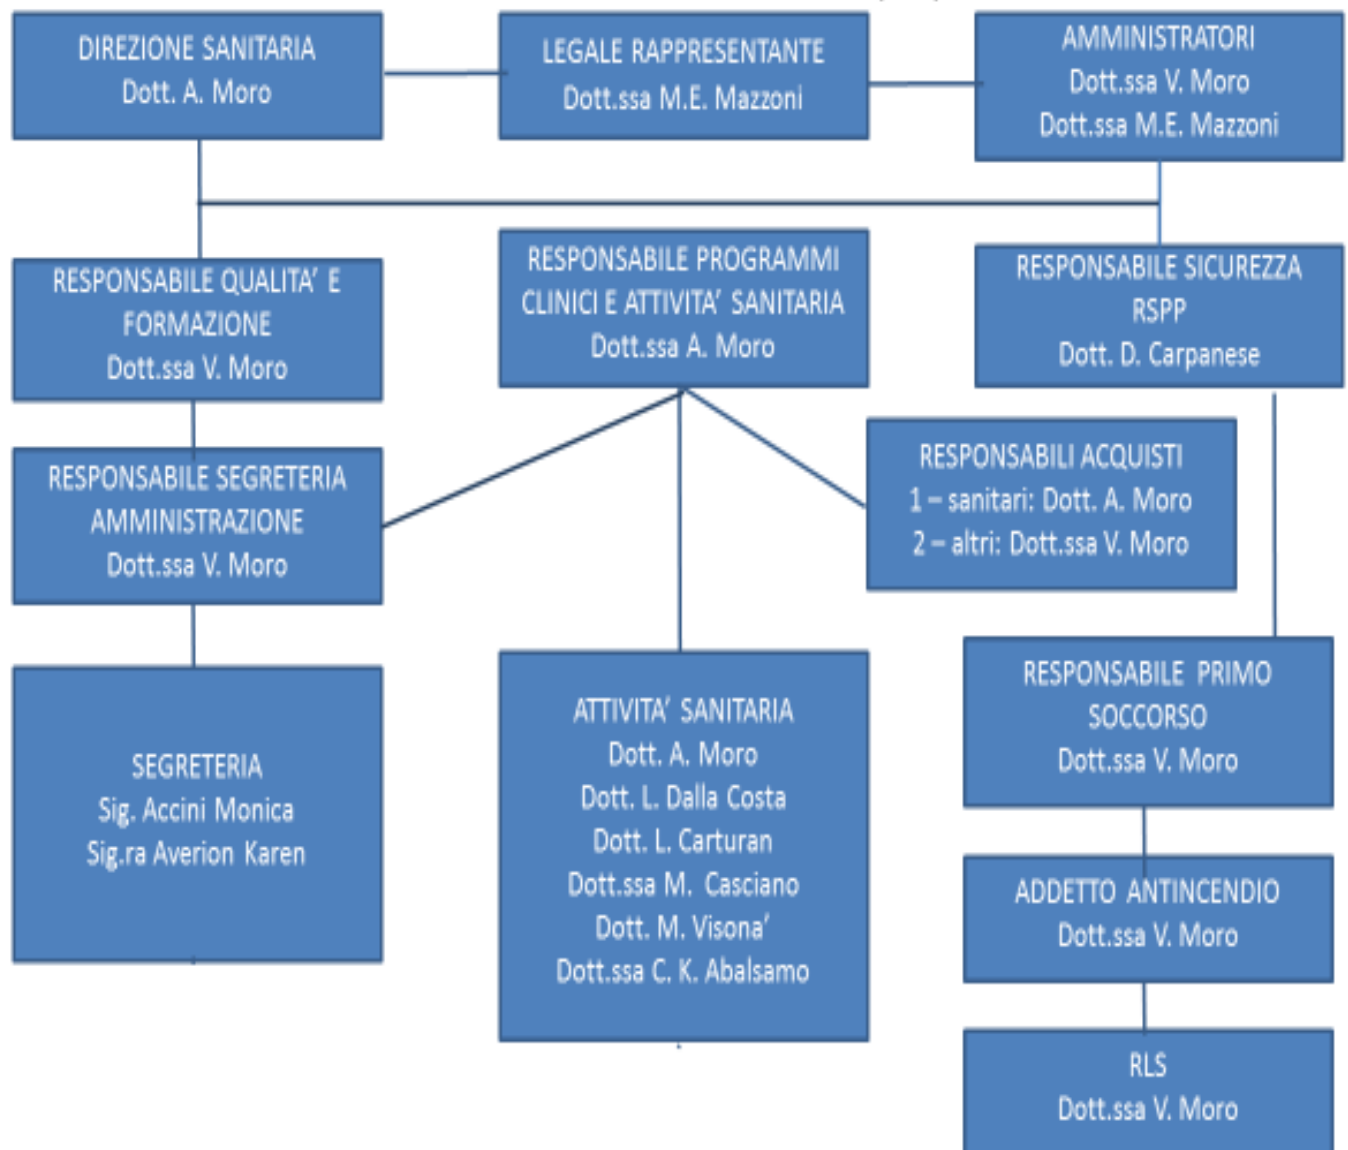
DIREZIONE SANITARIA
Dott. A. Moro

LEGALE RAPPRESENTANTE
Dott.ssa M.E. Mazzoni

AMMINISTRATORI
Dott.ssa V. Moro
Dott.ssa M.E. Mazzoni

RESPONSABILE QUALITA' E FORMAZIONE
Dott.ssa V. Moro

RESPONSABILE PROGRAMMI CLINICI E ATTIVITA' SANITARIA
Dott.ssa A. Moro

RESPONSABILE SICUREZZA
RSPP
Dott. D. Carpanese

RESPONSABILE SEGRETERIA AMMINISTRAZIONE
Dott.ssa V. Moro

RESPONSABILI ACQUISTI
1 – sanitari: Dott. A. Moro
2 – altri: Dott.ssa V. Moro

SEGRETERIA
Sig. Accini Monica
Sig.ra Averion Karen

ATTIVITA' SANITARIA
Dott. A. Moro
Dott. L. Dalla Costa
Dott. L. Carturan
Dott.ssa M. Casciano
Dott. M. Visona'
Dott.ssa C. K. Abalsamo

RESPONSABILE PRIMO SOCCORSO
Dott.ssa V. Moro

ADDETTO ANTINCENDIO
Dott.ssa V. Moro

RLS
Dott.ssa V. Moro